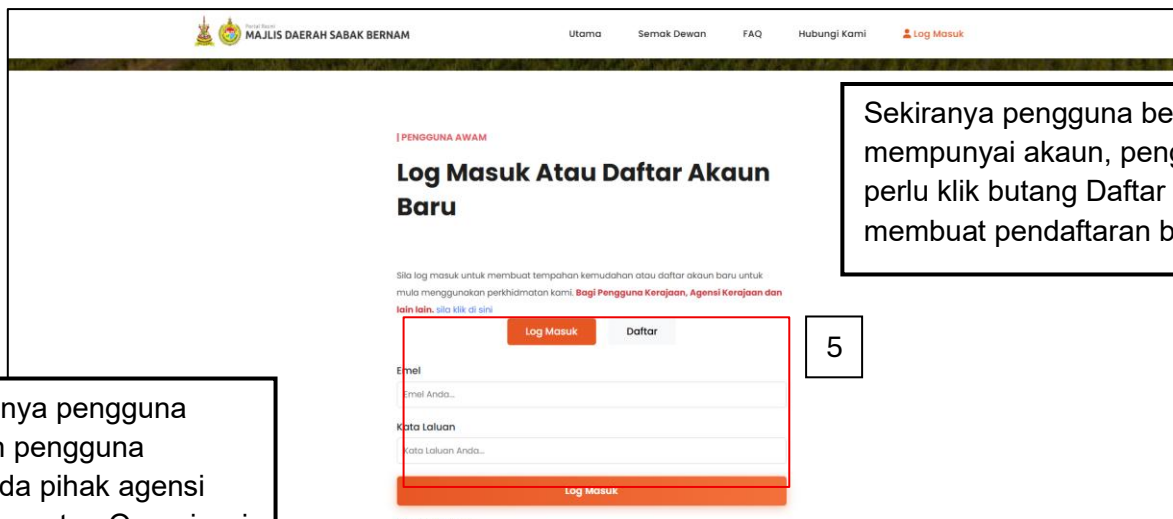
Portal Rasmi MAJLIS DAERAH SABAK BERNAM

Utama Semak Dewan FAQ Hubungi Kami Log Masuk

| PENGGUNA AWAM

Log Masuk Atau Daftar Akaun Baru

Sila log masuk untuk membuat tempahan kemudahan atau daftar akaun baru untuk mula menggunakan perkhidmatan kami. Bagi Pengguna Kerajaan, Agensi Kerajaan dan lain lain. sila klik di sini

Log Masuk Daftar

Emel

Emel Anda...

Kata Laluan

Kata Laluan Anda...

Log Masuk

Sekiranya pengguna be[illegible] mempunyai akaun, peng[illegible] perlu klik butang Daftar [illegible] membuat pendaftaran b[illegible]

5

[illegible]nya pengguna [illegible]n pengguna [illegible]da pihak agensi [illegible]